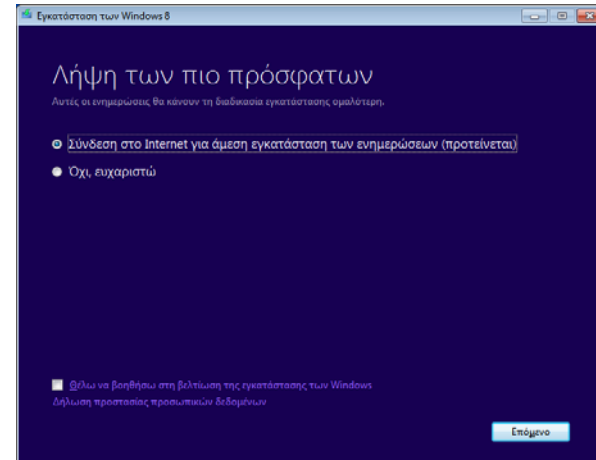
Εγκατάσταση των Windows 8

Λήψη των πιο πρόσφατων

Αυτές οι ενημερώσεις θα κάνουν τη διαδικασία εγκατάστασης ομαλότερη.

Σύνδεση στο Internet για άμεση εγκατάσταση των ενημερώσεων (προτείνεται)

Όχι, ευχαριστώ

Θέλω να βοηθήσω στη βελτίωση της εγκατάστασης των Windows

Δήλωση προστασίας προσωπικών δεδομένων

Επόμενο